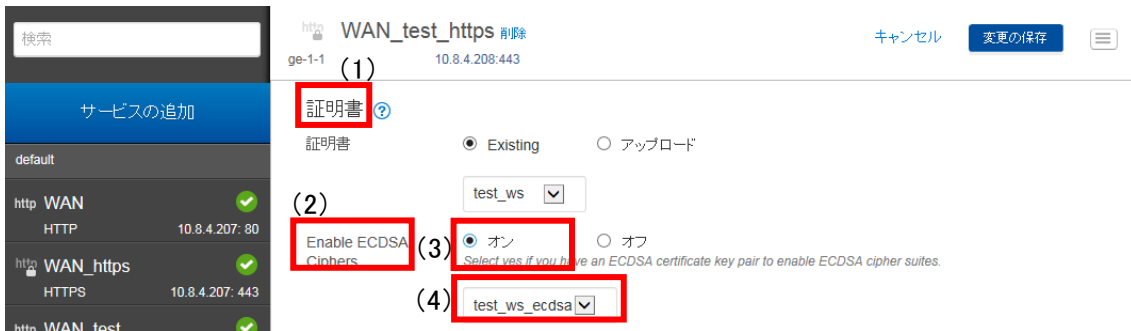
検索

サービスの追加

default

http WAN
HTTP 10.8.4.207: 80

http WAN_https
HTTPS 10.8.4.207: 443

http WAN_test

http WAN_test_https 削除
ge-1-1 10.8.4.208:443

キャンセル 変更の保存

(1)
証明書 ?
証明書 Existing アップロード
test_ws

(2)
Enable ECDSA Ciphers
(3) オン オフ
Select yes if you have an ECDSA certificate key pair to enable ECDSA cipher suites.
(4) test_ws_ecdsa